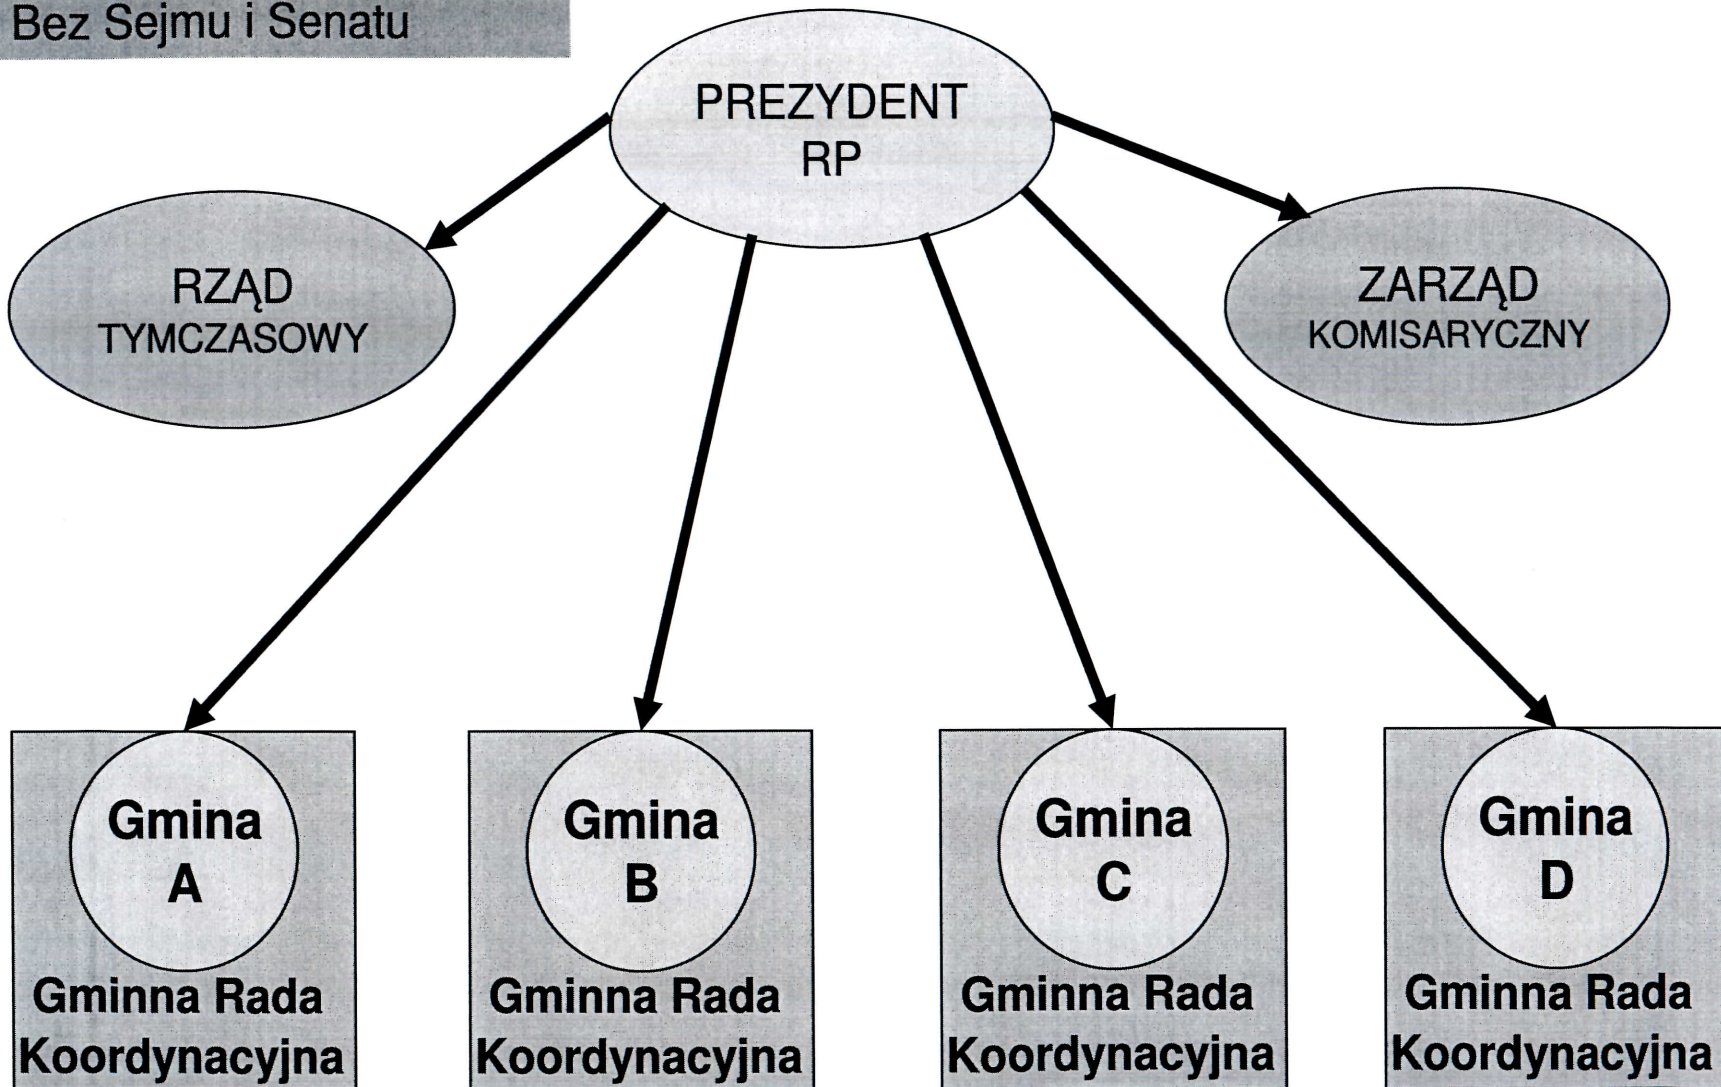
Bez Sejmu i Senatu

PREZYDENT RP

RZĄD TYMCZASOWY

ZARZĄD KOMISARYCZNY

Gmina A

Gminna Rada Koordynacyjna

Gmina B

Gminna Rada Koordynacyjna

Gmina C

Gminna Rada Koordynacyjna

Gmina D

Gminna Rada Koordynacyjna